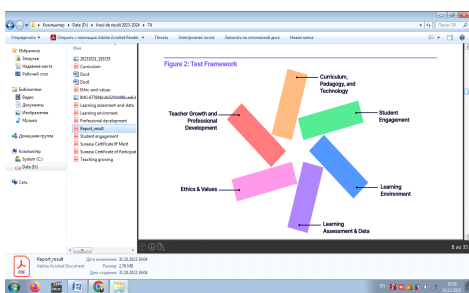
Компьютер ▸ Data (D:) ▸ Anul de studii 2023-2024 ▸ T4

Поиск: T4

Упорядочить ▾ Открыть с помощью Adobe Acrobat Reader ▾ Печать Электронная почта Записать на оптический диск Новая папка

Избранное
Загрузки
Недавние места
Рабочий стол

Библиотеки
Видео
Документы
Изображения
Музыка

Домашняя группа

Компьютер
System (C:)
Data (D:)

Сеть

Имя
20231031_103335
Curriculum
Doc8
Doc9
Ethic and values
IMG-6793f4a1d9a35d8bca6c
Learning assesment and data
Learning enviroment
Professional development
Report_result
Student engagement
Suraeva Certificate BF Merit
Suraeva Certificate of Participat
Teaching growing

Figure 2: Test Framework

Curriculum, Pedagogy, and Technology

Teacher Growth and Professional Development

Student Engagement

Ethics & Values

Learning Environment

Learning Assessment & Data

8 из 35

Report_result
Adobe Acrobat Document
Дата изменения: 31.10.2023 10:04
Размер: 2,78 МБ
Дата создания: 31.10.2023 10:04

10:06
06.11.2023